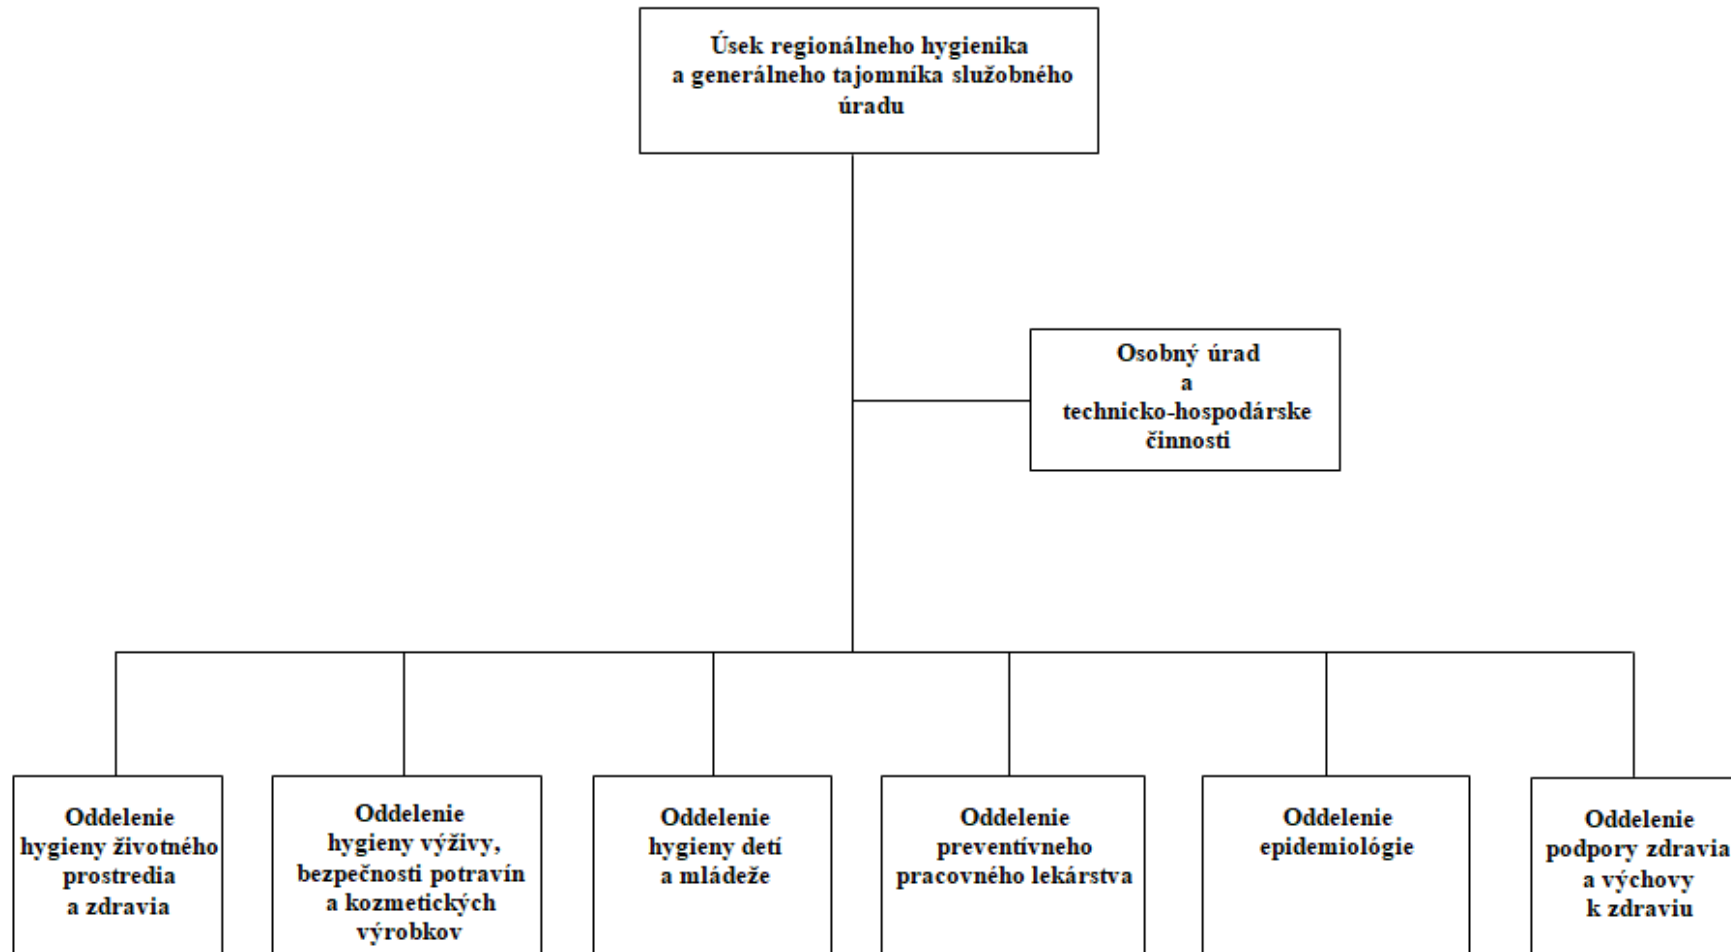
Úsek regionálneho hygienika a generálneho tajomníka služobného úradu

Osobný úrad a technicko-hospodárske činnosti

Oddelenie hygieny životného prostredia a zdravia

Oddelenie hygieny výživy, bezpečnosti potravín a kozmetických výrobkov

Oddelenie hygieny detí a mládeže

Oddelenie preventívneho pracovného lekárstva

Oddelenie epidemiológie

Oddelenie podpory zdravia a výchovy k zdraviu